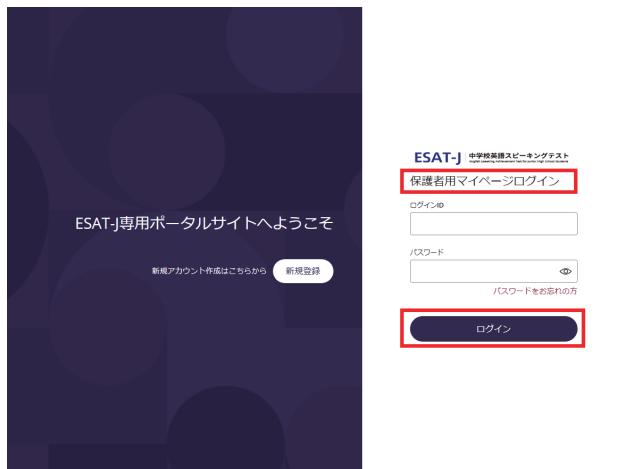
ESAT-J専用ポータルサイトへようこそ

新規アカウント作成はこちらから 新規登録

ESAT-J 中学校英語スピーキングテスト
English Speaking Achievement Test for Junior High School Students

保護者用マイページログイン

ログインID

パスワード

パスワードをお忘れの方

ログイン